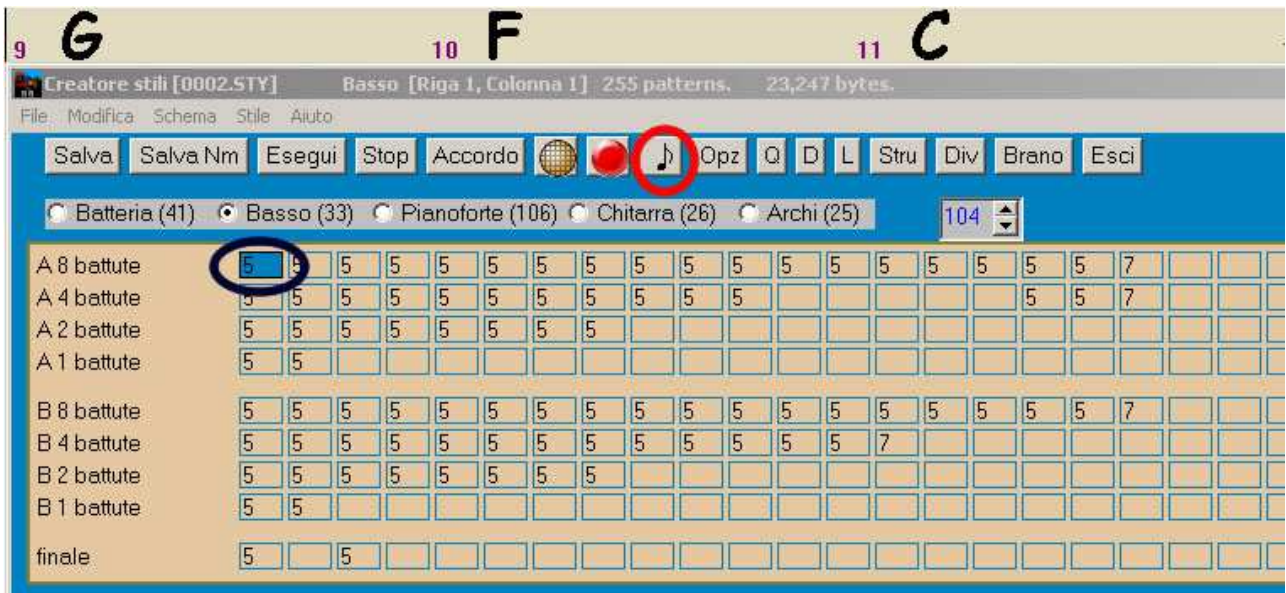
9 G 10 F 11 C

Creatore stili [0002.STY] Basso [Riga 1, Colonna 1] 255 patterns. 23,247 bytes.

File Modifica Schema Stile Aiuto

Salva Salva Nm Esegui Stop Accordo ♪ Opz Q D L Stru Div Brano Esci

Batteria (41) Basso (33) Pianoforte (106) Chitarra (26) Archi (25) 104

| | | | | | | | | | | | | | | | | | | |
|---|---|---|---|---|---|---|---|---|---|---|---|---|---|---|---|---|---|---|
| A 8 battute | 5 | 5 | 5 | 5 | 5 | 5 | 5 | 5 | 5 | 5 | 5 | 5 | 5 | 5 | 5 | 5 | 5 | 5 | 7 |
| A 4 battute | 5 | 5 | 5 | 5 | 5 | 5 | 5 | 5 | 5 | 5 | 5 | | | | | | 5 | 5 | 7 |
| A 2 battute | 5 | 5 | 5 | 5 | 5 | 5 | 5 | 5 | | | | | | | | | | | |
| A 1 battute | 5 | 5 | | | | | | | | | | | | | | | | | |
| B 8 battute | 5 | 5 | 5 | 5 | 5 | 5 | 5 | 5 | 5 | 5 | 5 | 5 | 5 | 5 | 5 | 5 | 5 | 5 | 7 |
| B 4 battute | 5 | 5 | 5 | 5 | 5 | 5 | 5 | 5 | 5 | 5 | 5 | 5 | 5 | 7 | | | | | |
| B 2 battute | 5 | 5 | 5 | 5 | 5 | 5 | 5 | 5 | | | | | | | | | | | |
| B 1 battute | 5 | 5 | | | | | | | | | | | | | | | | | |
| finale | 5 | | 5 | | | | | | | | | | | | | | | | |